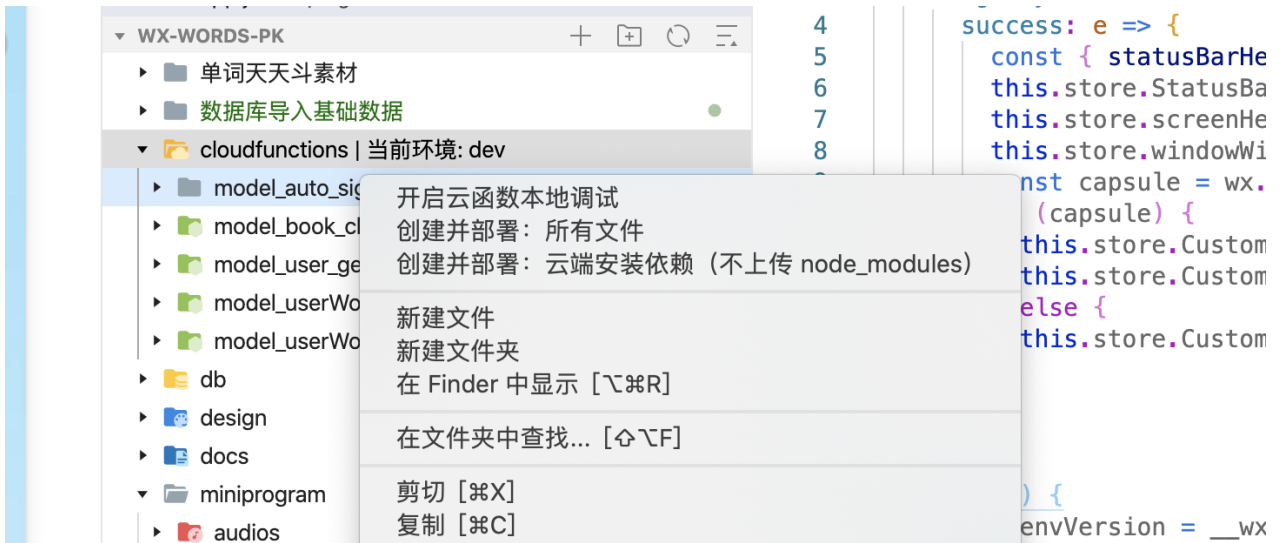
WX-WORDS-PK
单词天天斗素材
数据库导入基础数据
cloudfunctions | 当前环境: dev
model_auto_si
model_book_c
model_user_ge
model_userWo
model_userWo
db
design
docs
miniprogram
audios

开启云函数本地调试
创建并部署：所有文件
创建并部署：云端安装依赖（不上传 node_modules）
新建文件
新建文件夹
在 Finder 中显示 [⌥⌘R]
在文件夹中查找... [⇧⌥F]
剪切 [⌘X]
复制 [⌘C]

4 success: e => {
5 const { statusBarHe
6 this.store.StatusBa
7 this.store.screenHe
8 this.store.windowWi
nst capsule = wx.
(capsule) {
this.store.Custom
this.store.Custom
else {
this.store.Custom
) {
envVersion = __wx